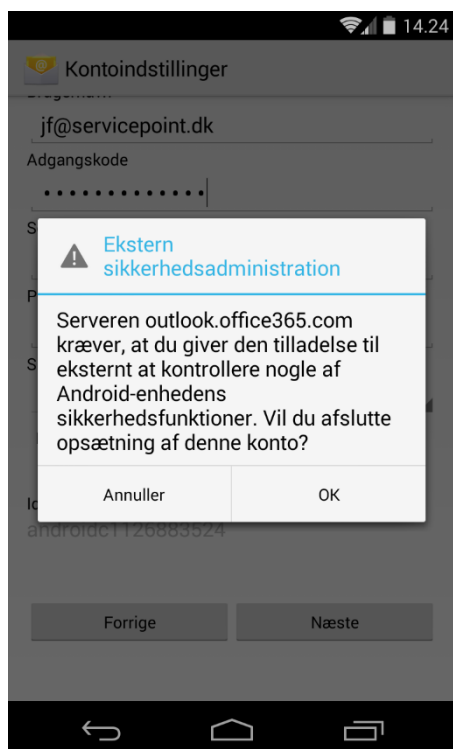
14.24

Kontoindstillinger

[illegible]

jf@servicepoint.dk

Adgangskode

•••••••••••••

Ekstern sikkerhedsadministration

Serveren outlook.office365.com kræver, at du giver den tilladelse til eksternt at kontrollere nogle af Android-enhedens sikkerhedsfunktioner. Vil du afslutte opsætning af denne konto?

Annuller

OK

androidc1126883524

Forrige

Næste